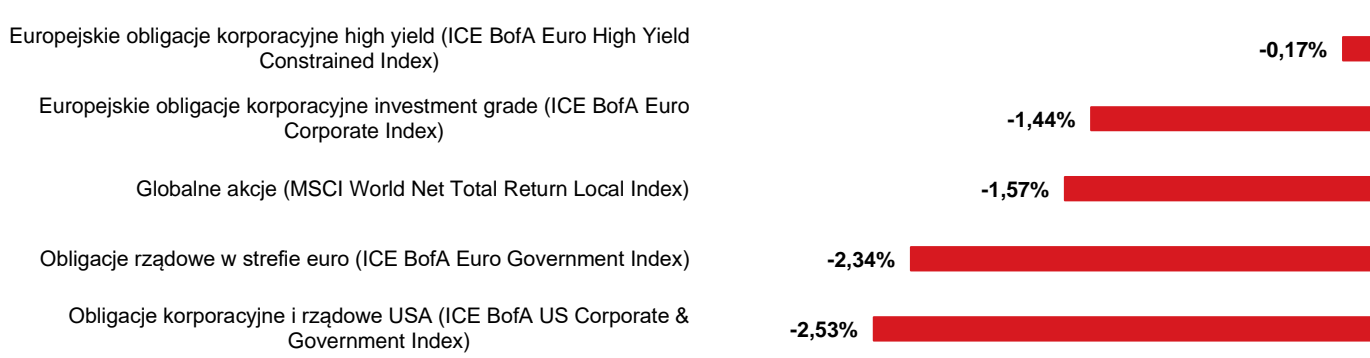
Europejskie obligacje korporacyjne high yield (ICE BofA Euro High Yield Constrained Index)

-0,17%

Europejskie obligacje korporacyjne investment grade (ICE BofA Euro Corporate Index)

-1,44%

Globalne akcje (MSCI World Net Total Return Local Index)

-1,57%

Obligacje rządowe w strefie euro (ICE BofA Euro Government Index)

-2,34%

Obligacje korporacyjne i rządowe USA (ICE BofA US Corporate & Government Index)

-2,53%